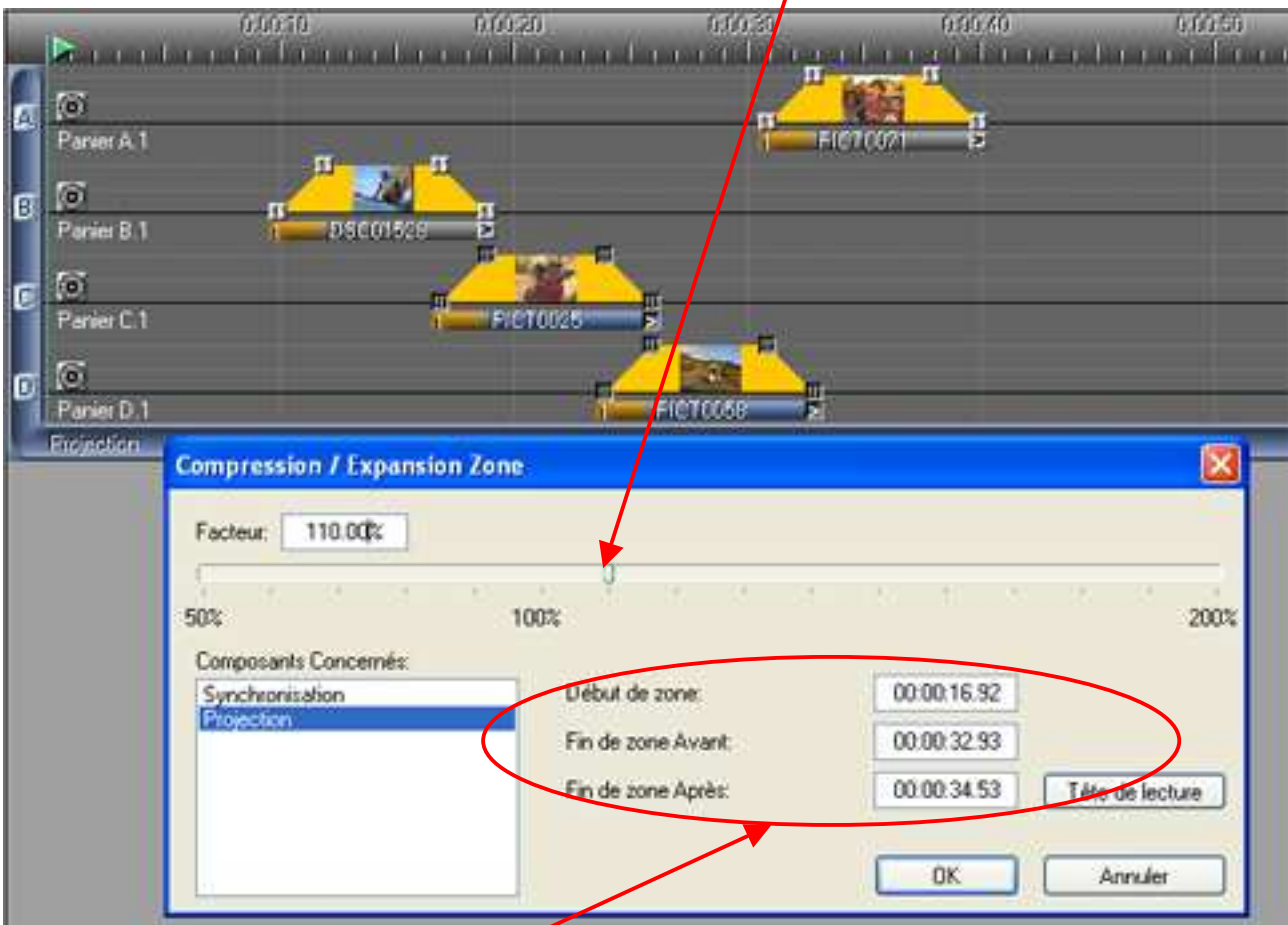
0:00:10 0:00:20 0:00:30 0:00:40 0:00:50

A
Panier A.1
FICT0021

B
Panier B.1
DSC01529

C
Panier C.1
FICT0025

D
Panier D.1
FICT0058

Projection

Compression / Expansion Zone

Facteur: 110.00%

50% 100% 200%

Composants Concernés:
Synchronisation
Projection

Début de zone: 00:00:16.92
Fin de zone Avant: 00:00:32.93
Fin de zone Après: 00:00:34.53
Tête de lecture

OK
Annuler